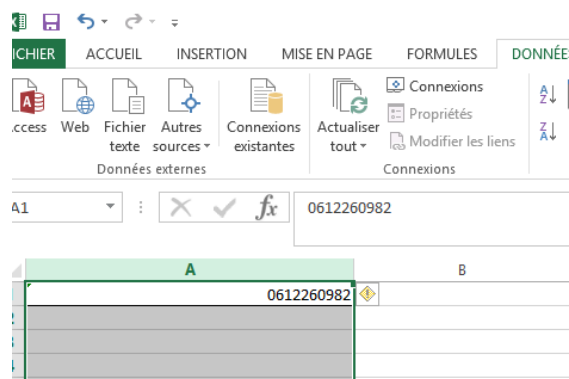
ICHIER ACCUEIL INSERTION MISE EN PAGE FORMULES DONNÉE

ccess Web Fichier texte Autres sources Connexions existantes Actualiser tout Connexions Propriétés Modifier les liens

Données externes Connexions

A1 $f_x$ 0612260982

A B

0612260982